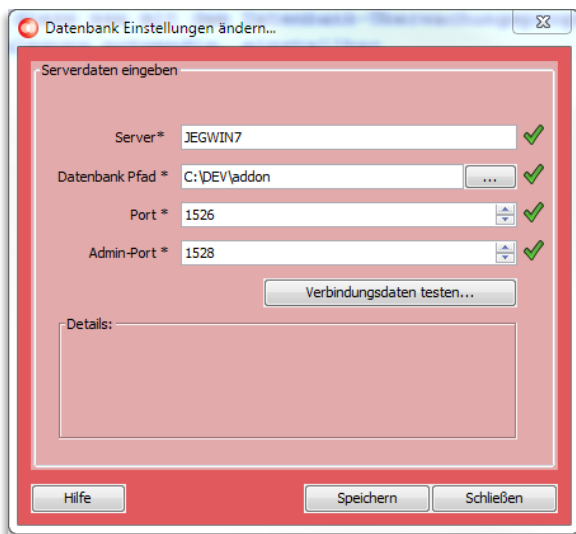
Datenbank Einstellungen ändern...

Serverdaten eingeben

Server* JEGWIN7

Datenbank Pfad * C:\DEV\addon ...

Port * 1526

Admin-Port * 1528

Verbindungsdaten testen...

Details:

Hilfe

Speichern

Schließen